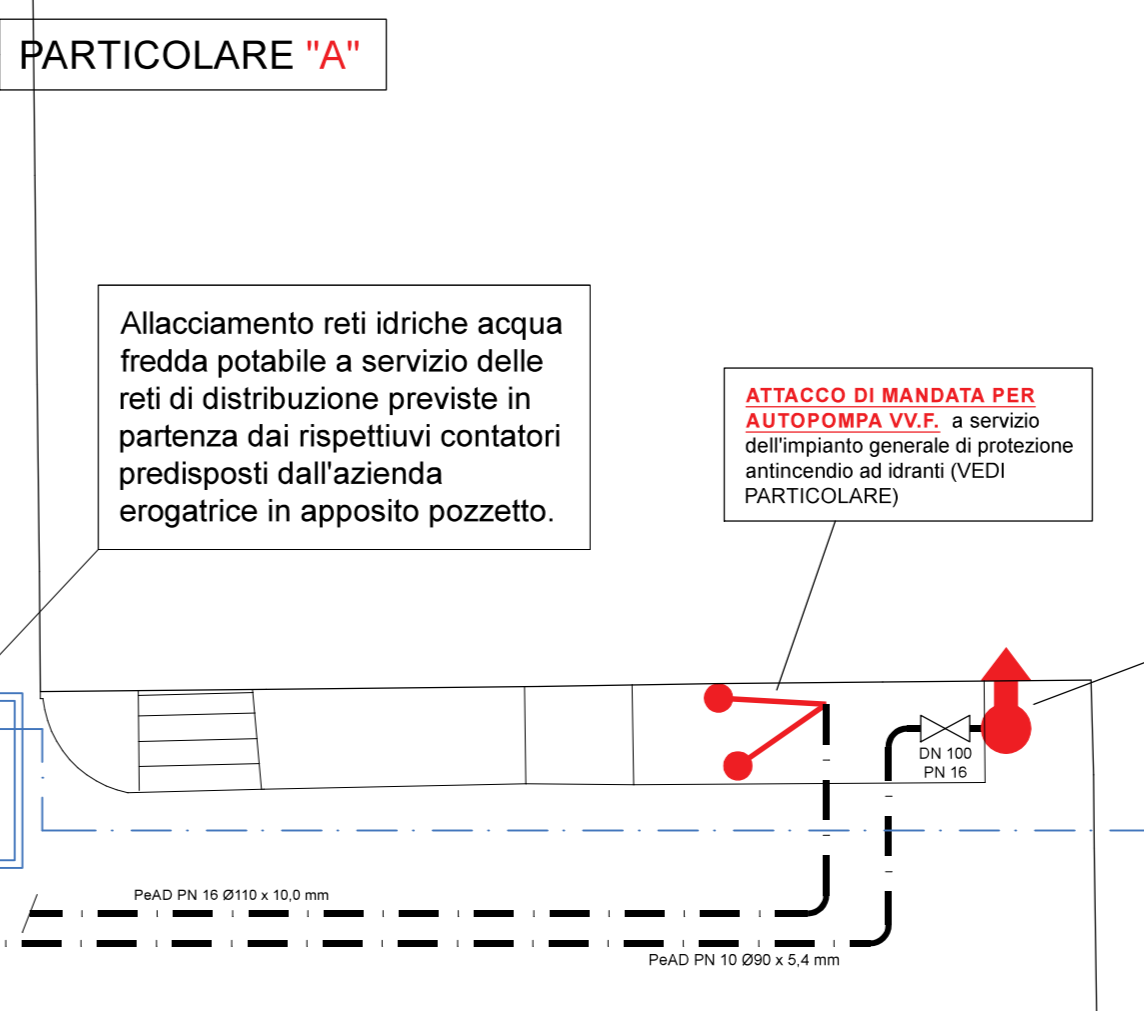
PARTICOLARE "A"

Allacciamento reti idriche acqua fredda potabile a servizio delle reti di distribuzione previste in partenza dai rispettiuvi contatori predisposti dall'azienda erogatrice in apposito pozzetto.

ATTACCO DI MANDATA PER AUTOPOMPA VV.F. a servizio dell'impianto generale di protezione antincendio ad idranti (VEDI PARTICOLARE)

DN 100
PN 16

PeAD PN 16 Ø110 x 10,0 mm

PeAD PN 10 Ø90 x 5,4 mm